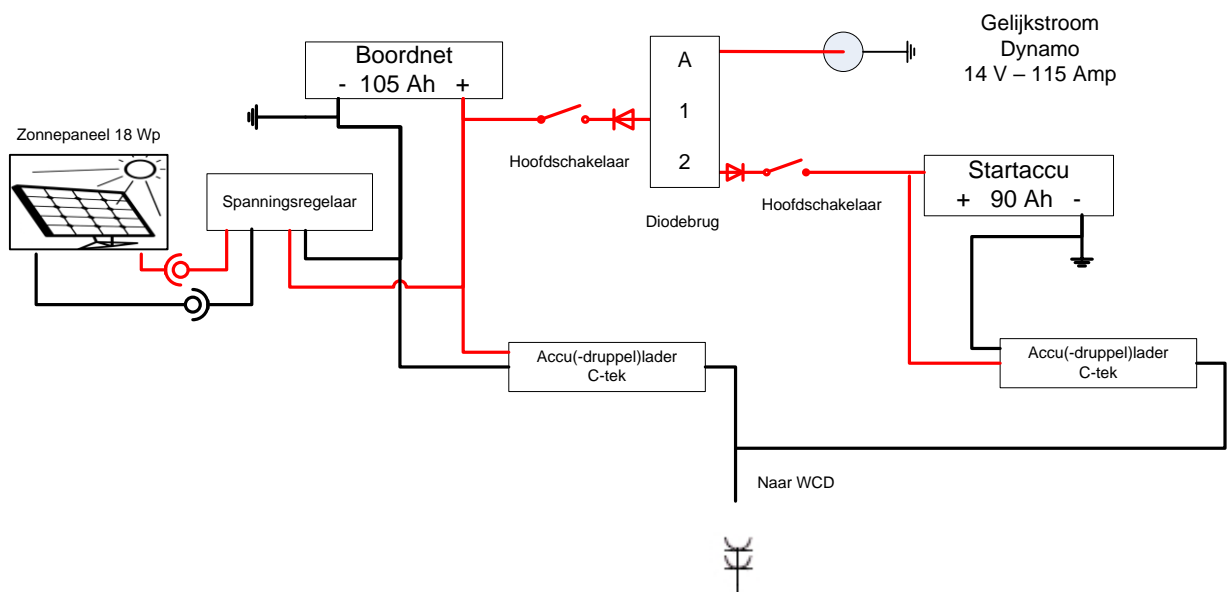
Gelijkstroom
Dynamo
14 V – 115 Amp

Boordnet
- 105 Ah +

A
1
2

Zonnepaneel 18 Wp

Spanningsregelaar

Hoofdschakelaar

Diodebrug

Hoofdschakelaar

Startaccu
+ 90 Ah -

Accu(-druppel)lader
C-tek

Accu(-druppel)lader
C-tek

Naar WCD